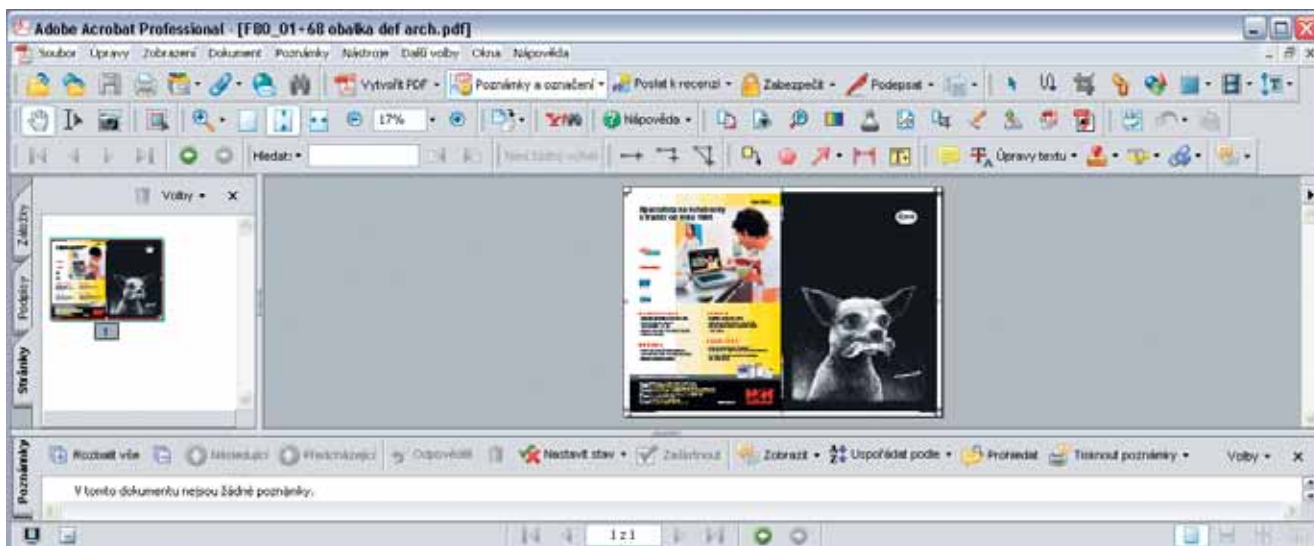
Adobe Acrobat Professional - [F80_01-68 obalka def arch.pdf]

Soubor Úpravy Zobrazení Dokument Poznámky Nástroje Další volby Okna Nápověda

Vytvořit PDF · Poznámky a označení · Poslat k recenzi · Zabezpečit · Podepsat ·

17% · Nápověda ·

Hledat:

Úpravy textu ·

Volby · ×

Záložky

Podpisy

Stránky

1

Specialista na notebooky a tiskárny už více než 10 let

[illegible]

Rozbalit vše Následující Předcházející Odpovědět Nastavit stav · Zaškrtnout Zobrazit · Uspořádat podle · Prohledat Tisknout poznámky · Volby · ×

Poznámky

V tomto dokumentu nejsou žádné poznámky.

1 z 1